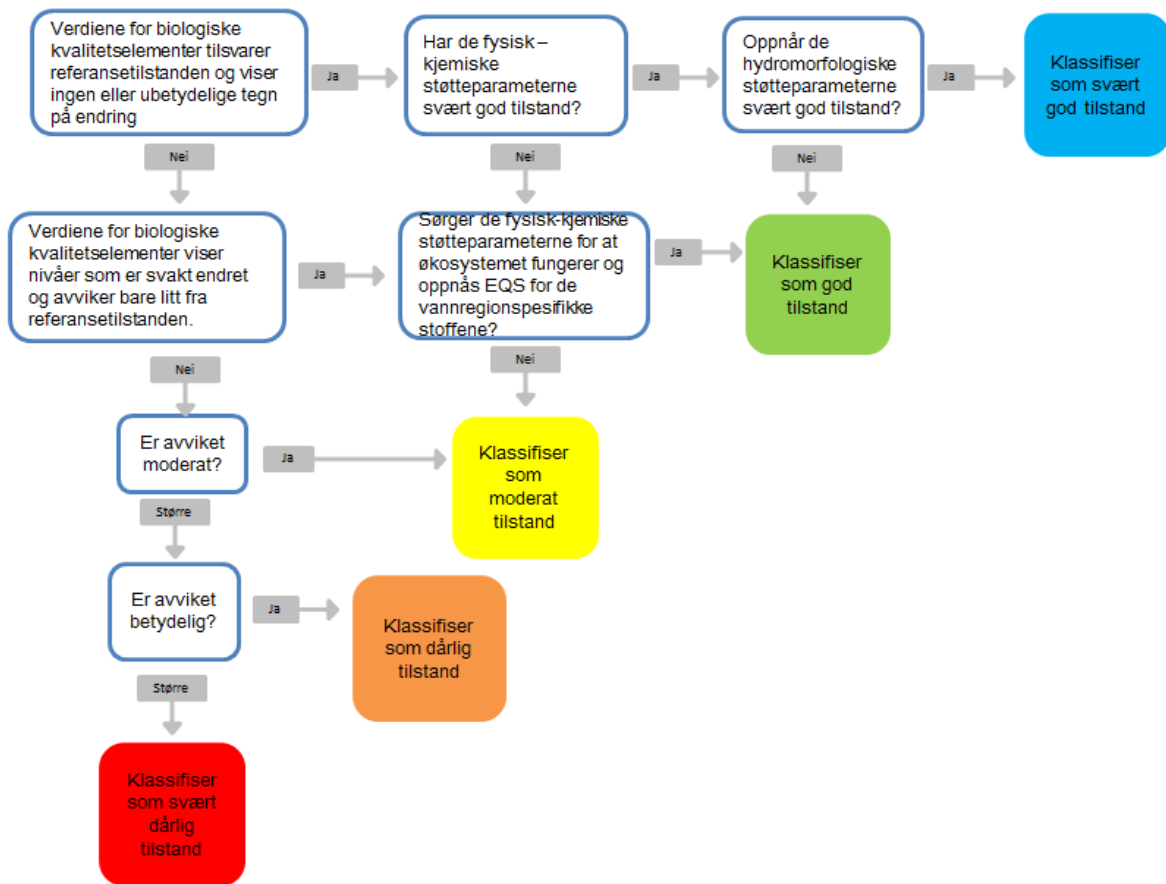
Verdiene for biologiske kvalitetselementer tilsvarer referansetilstanden og viser ingen eller ubetydelige tegn på endring

Ja

Har de fysisk – kjemiske støtteparameterne svært god tilstand?

Ja

Oppnår de hydromorfologiske støtteparameterne svært god tilstand?

Ja

Klassifiser som svært god tilstand

Nei

Nei

Nei

Verdiene for biologiske kvalitetselementer viser nivåer som er svakt endret og avviker bare litt fra referansetilstanden.

Ja

Sørger de fysisk-kjemiske støtteparameterne for at økosystemet fungerer og oppnås EQS for de vannregionspesifikke stoffene?

Ja

Klassifiser som god tilstand

Nei

Nei

Er avviket moderat?

Ja

Klassifiser som moderat tilstand

Større

Er avviket betydelig?

Ja

Klassifiser som dårlig tilstand

Større

Klassifiser som svært dårlig tilstand